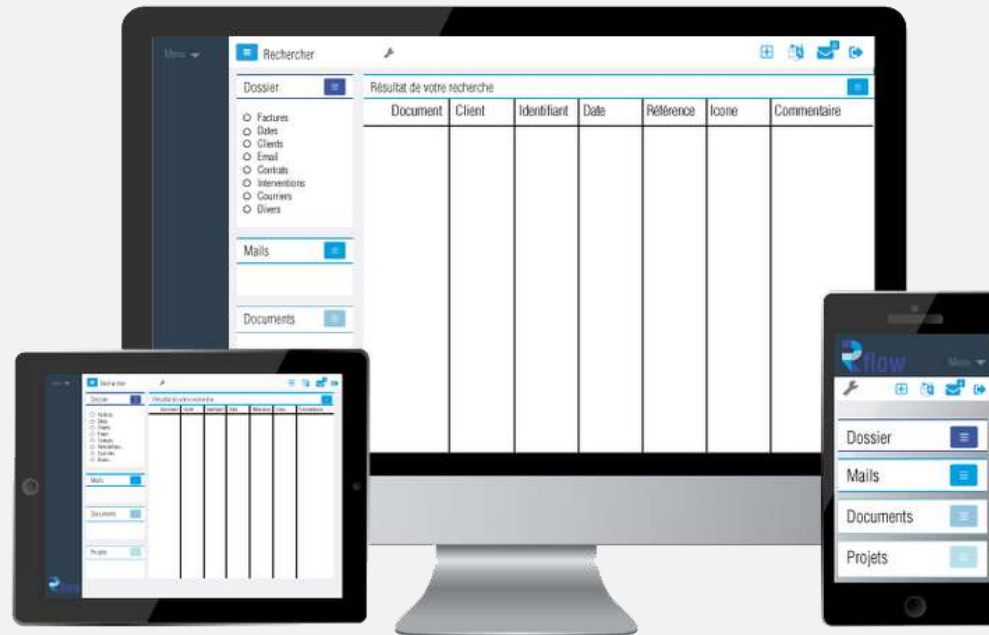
Menu

Rechercher

Dossier

O Factures
O Dates
O Clients
O Email
O Contrats
O Interventions
O Courriers
O Divers

Mails

Documents

Résultat de votre recherche

| Document | Client | Identifiant | Date | Référence | Icone | Commentaire |
|---|---|---|---|---|---|---|
| | | | | | | |

Menu

Rechercher

Dossier

Mails

Documents

Projets

Résultat de votre recherche

| Document | Client | Identifiant | Date | Référence | Icone | Commentaire |
|---|---|---|---|---|---|---|
| | | | | | | |

flow

flow

Menu

Dossier

Mails

Documents

Projets